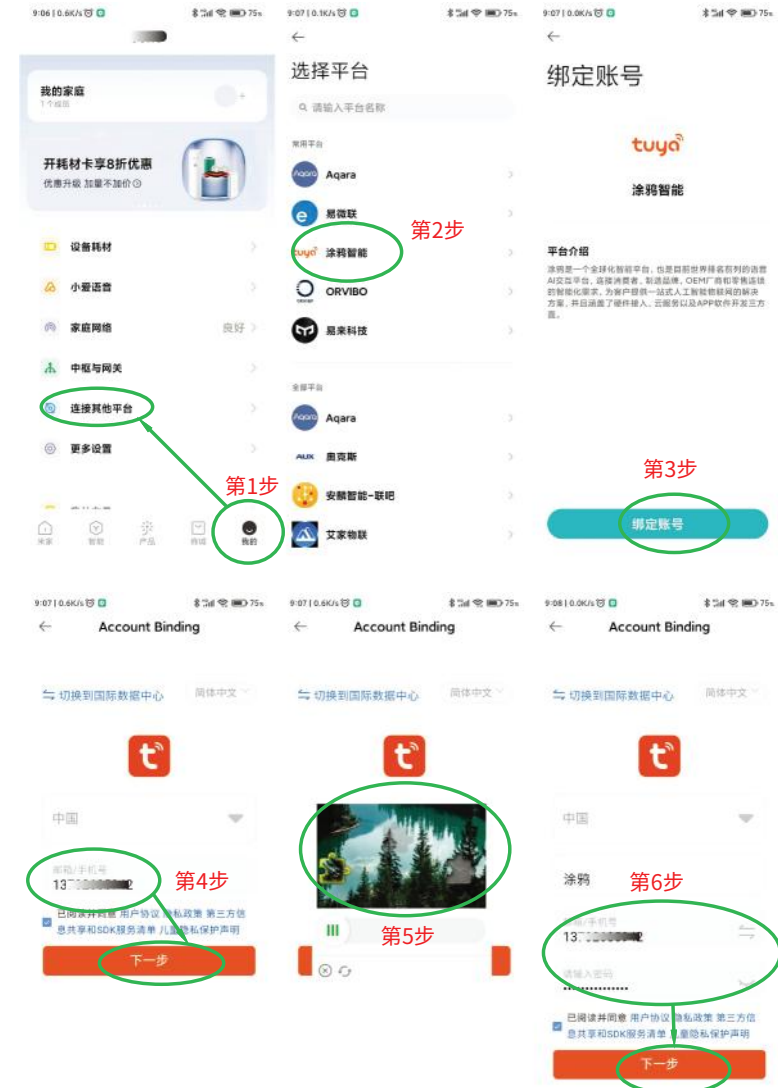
9:06 | 0.6K/s 75
我的家庭
1个成员
开耗材卡享8折优惠
优惠升级 加量不加价
设备耗材
小爱语音
家庭网络 良好
中枢与网关
连接其他平台
更多设置
第1步
米家 智能 产品 商城 我的

9:07 | 0.1K/s 75
选择平台
请输入平台名称
常用平台
Aqara
易微联
涂鸦智能
第2步
ORVIBO
易来科技
全部平台
Aqara
奥克斯
安麒智能-联吧
艾家物联

9:07 | 0.0K/s 75
绑定账号
tuya
涂鸦智能
平台介绍
涂鸦是一个全球化智能平台，也是目前世界领先的语音AI交互平台，连接消费者、制造品牌、OEM厂商和零售连锁的智能化需求，为客户提供一站式人工智能物联网的解决方案，并且涵盖了硬件接入、云服务以及APP软件开发三方面。
第3步
绑定账号

9:07 | 0.6K/s 75
Account Binding
切换到国际数据中心 简体中文
中国
邮箱/手机号
13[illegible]2
第4步
已阅读并同意 用户协议 隐私政策 第三方信息共享和SDK服务清单 儿童隐私保护声明
下一步

9:07 | 0.6K/s 75
Account Binding
切换到国际数据中心 简体中文
第5步

9:08 | 0.0K/s 75
Account Binding
切换到国际数据中心 简体中文
中国
涂鸦
第6步
邮箱/手机号
13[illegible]2
请输入密码
已阅读并同意 用户协议 隐私政策 第三方信息共享和SDK服务清单 儿童隐私保护声明
下一步